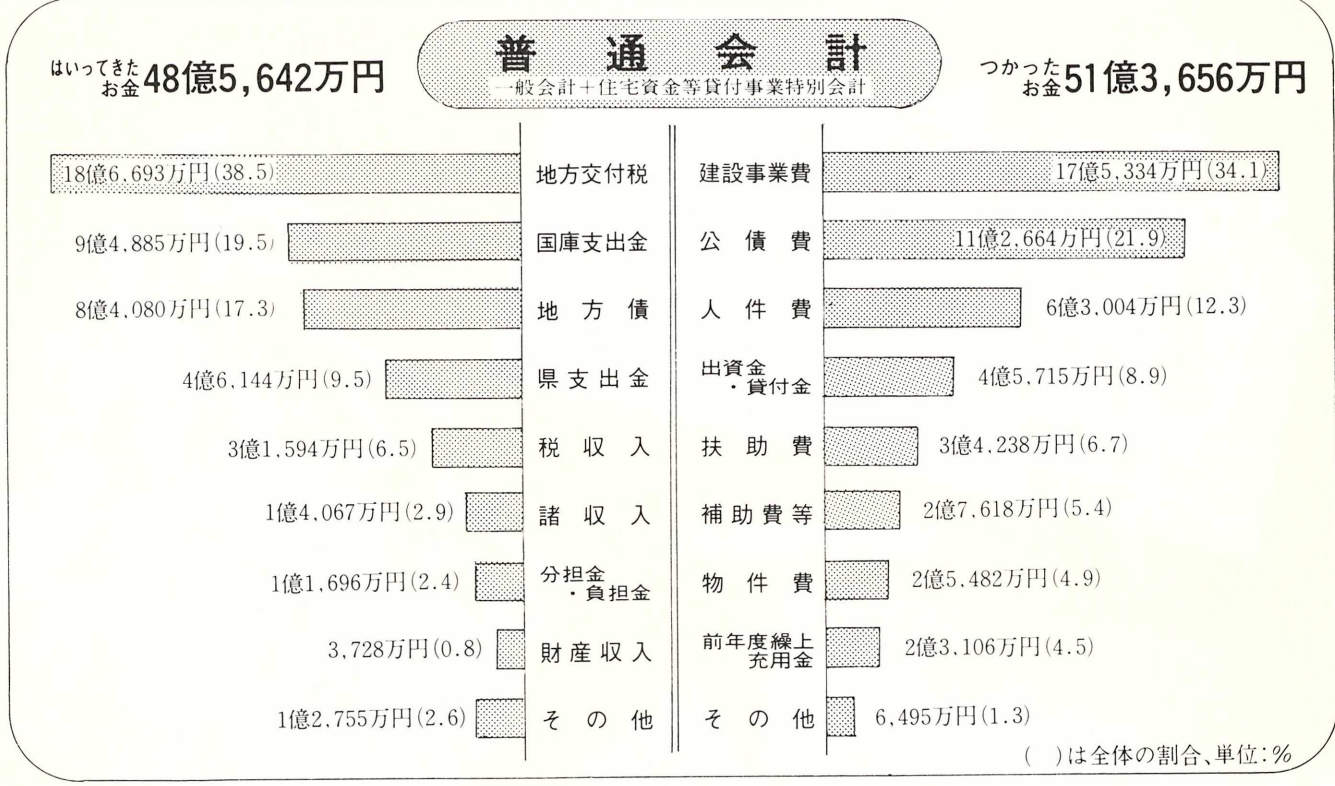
はいってきたお金48億5,642万円

普通会計
一般会計＋住宅資金等貸付事業特別会計

つかったお金51億3,656万円

| はいってきたお金 | 項目 | 項目 | つかったお金 |
|---|---|---|---|
| 18億6,693万円(38.5) | 地方交付税 | 建設事業費 | 17億5,334万円(34.1) |
| 9億4,885万円(19.5) | 国庫支出金 | 公債費 | 11億2,664万円(21.9) |
| 8億4,080万円(17.3) | 地方債 | 人件費 | 6億3,004万円(12.3) |
| 4億6,144万円(9.5) | 県支出金 | 出資金・貸付金 | 4億5,715万円(8.9) |
| 3億1,594万円(6.5) | 税収入 | 扶助費 | 3億4,238万円(6.7) |
| 1億4,067万円(2.9) | 諸収入 | 補助費等 | 2億7,618万円(5.4) |
| 1億1,696万円(2.4) | 分担金・負担金 | 物件費 | 2億5,482万円(4.9) |
| 3,728万円(0.8) | 財産収入 | 前年度繰上充用金 | 2億3,106万円(4.5) |
| 1億2,755万円(2.6) | その他 | その他 | 6,495万円(1.3) |

( )は全体の割合、単位:%